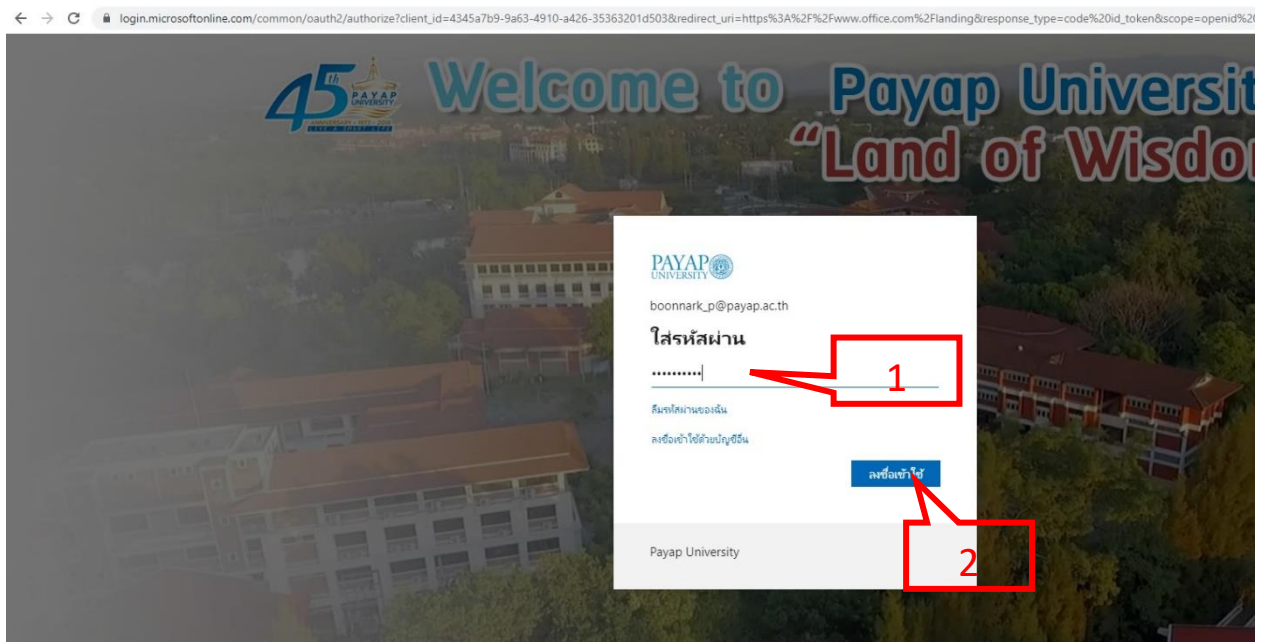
login.microsoftonline.com/common/oauth2/authorize?client_id=4345a7b9-9a63-4910-a426-35363201d503&redirect_uri=https%3A%2F%2Fwww.office.com%2Flanding&response_type=code%20id_token&scope=openid%2

45th PAYAP UNIVERSITY

Welcome to Payap Universit
"Land of Wisdo

PAYAP UNIVERSITY

boonnark_p@payap.ac.th

ใส่รหัสผ่าน

••••••••••

1

ลืมรหัสผ่านของฉัน

ลงชื่อเข้าใช้ด้วยบัญชีอื่น

ลงชื่อเข้าใช้

2

Payap University